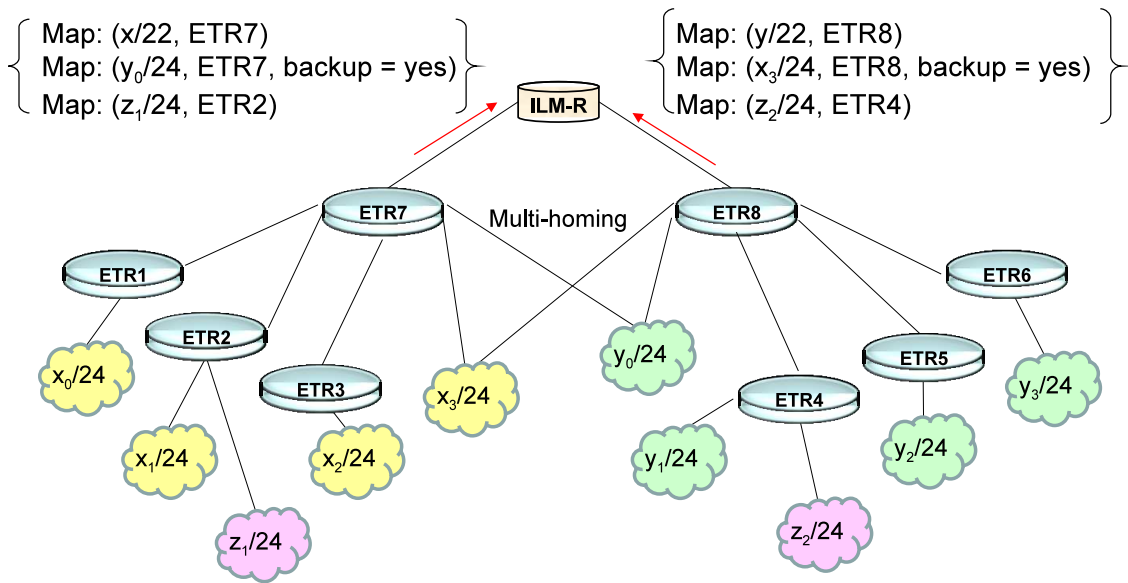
Map: (x/22, ETR7)
Map: ($y_0$/24, ETR7, backup = yes)
Map: ($z_1$/24, ETR2)

Map: (y/22, ETR8)
Map: ($x_3$/24, ETR8, backup = yes)
Map: ($z_2$/24, ETR4)

ILM-R

ETR7

Multi-homing

ETR8

ETR1

ETR2

ETR6

$y_0$/24

ETR5

$x_0$/24

ETR3

$x_3$/24

ETR4

$y_3$/24

$x_1$/24

$x_2$/24

$y_1$/24

$y_2$/24

$z_1$/24

$z_2$/24